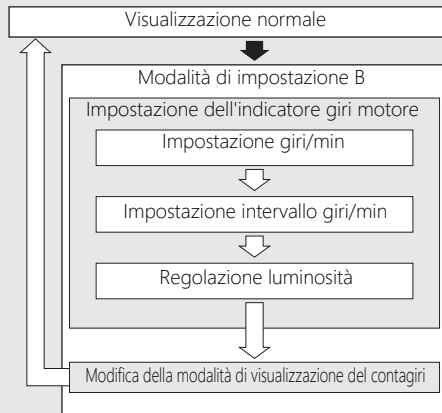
Visualizzazione normale

Modalità di impostazione B

Impostazione dell'indicatore giri motore

Impostazione giri/min

Impostazione intervallo giri/min

Regolazione luminosità

Modifica della modalità di visualizzazione del contagiri